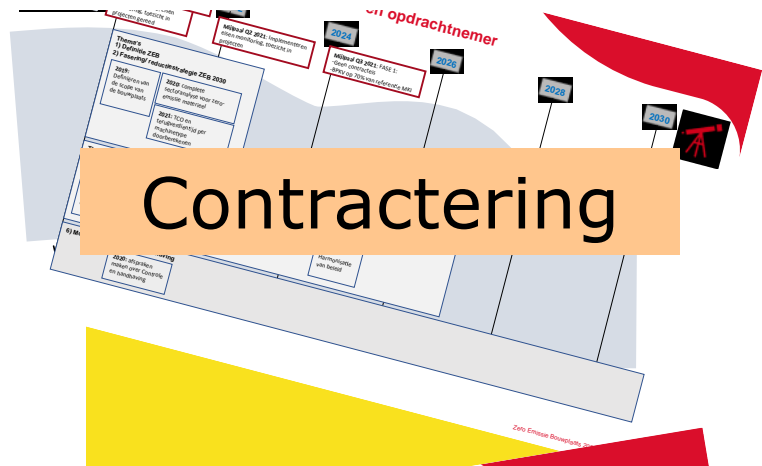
en opdrachtnemer

2024

2026

2028

2030

Thema's
1) Definitie ZEB
2) Fasering/ reductiestrategie ZEB 2030

2020: Definiëren van de scope van de bouwplaats

2020: complete sectoranalyse voor zero-emissie materieel

2021: TCO en terugbetaaltijd per machinetype doorrekenen

Mijlpaal Q2 2021: Implementeren eisen monitoring, toezicht in projecten

Mijlpaal Q3 2021: FASE 1: -Geen contracten -RPKV op 70% van referentie MKI

2020: afspraken maken over Controle en handhaving

Harmonisatie van beleid

Contractering

Zero Emissie Bouwplaats